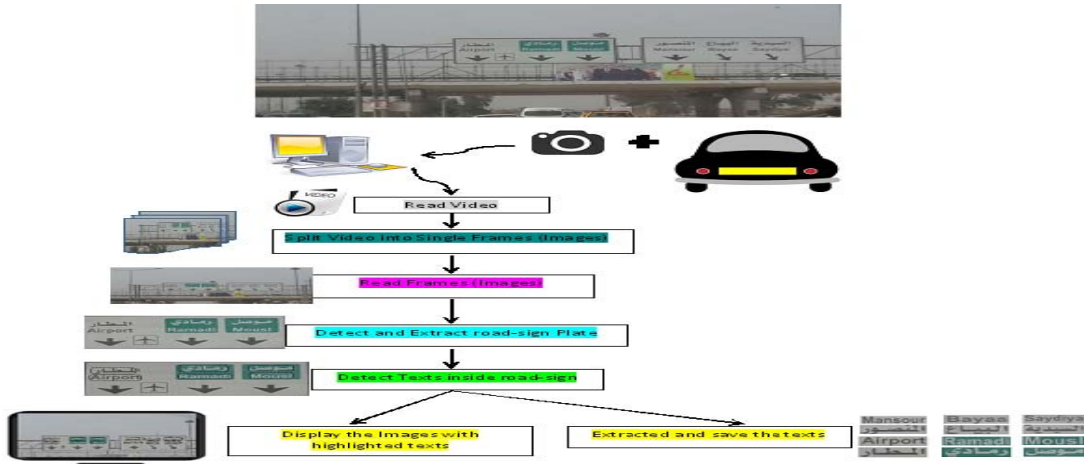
المطار
Airport
رمادي
Ramadi
موصل
Mousl
المنصور
Mansour
البياع
Bayaa
السيدية
Saydiya

VIDEO

Read Video

Split Video into Single Frames (Images)

Read Frames (Images)

المطار
Airport
رمادي
Ramadi
موصل
Mousl

Detect and Extract road-sign Plate

المطار
Airport
رمادي
Ramadi
موصل
Mousl

Detect Texts inside road-sign

Display the Images with highlighted texts

Extracted and save the texts

| Mansour | Bayaa | Saydiya |
|---|---|---|
| المنصور | البياع | السيدية |
| Airport | Ramadi | Mousl |
| المطار | رمادي | موصل |